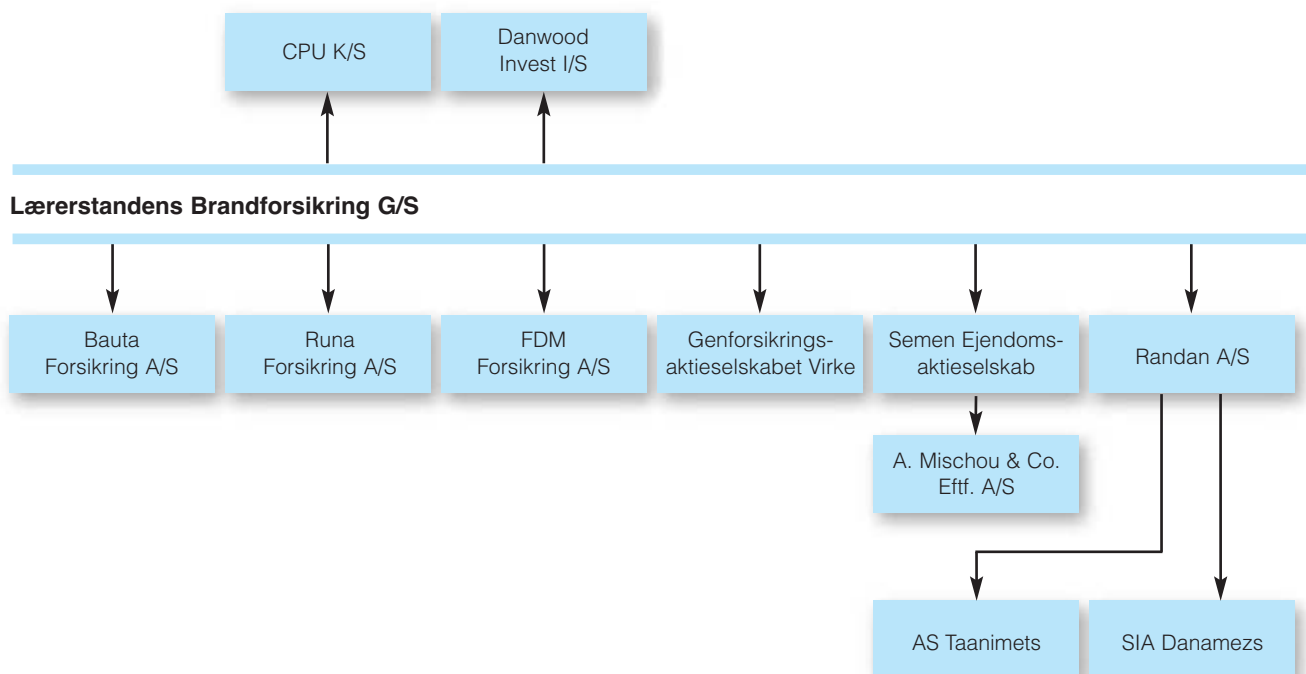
CPU K/S

Danwood Invest I/S

Lærerstandens Brandforsikring G/S

Bauta Forsikring A/S

Runa Forsikring A/S

FDM Forsikring A/S

Genforsikringsaktieselskabet Virke

Semen Ejendomsaktieselskab

Randan A/S

A. Mischou & Co. Eftf. A/S

AS Taanimets

SIA Danamezs